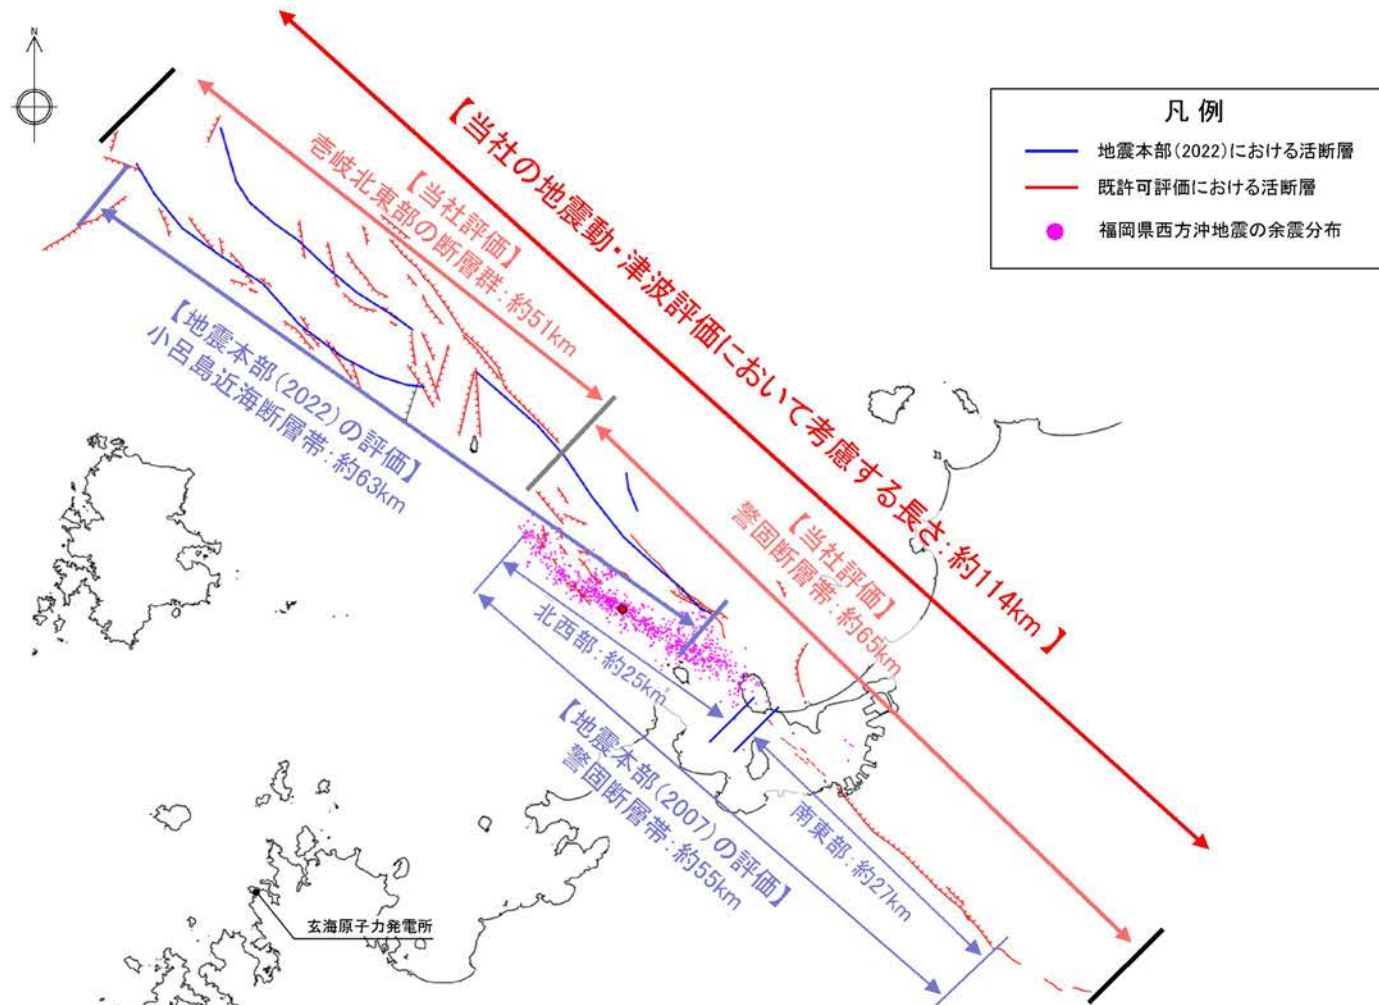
N

凡 例
地震本部(2022)における活断層
既許可評価における活断層
福岡県西方沖地震の余震分布

【当社の地震動・津波評価において考慮する長さ:約114km】

【当社評価】
壱岐北東部の断層群:約51km

【地震本部(2022)の評価】
小呂島近海断層帯:約63km

【当社評価】
警固断層帯:約65km

北西部:約25km

南東部:約27km

【地震本部(2007)の評価】
警固断層帯:約55km

玄海原子力発電所